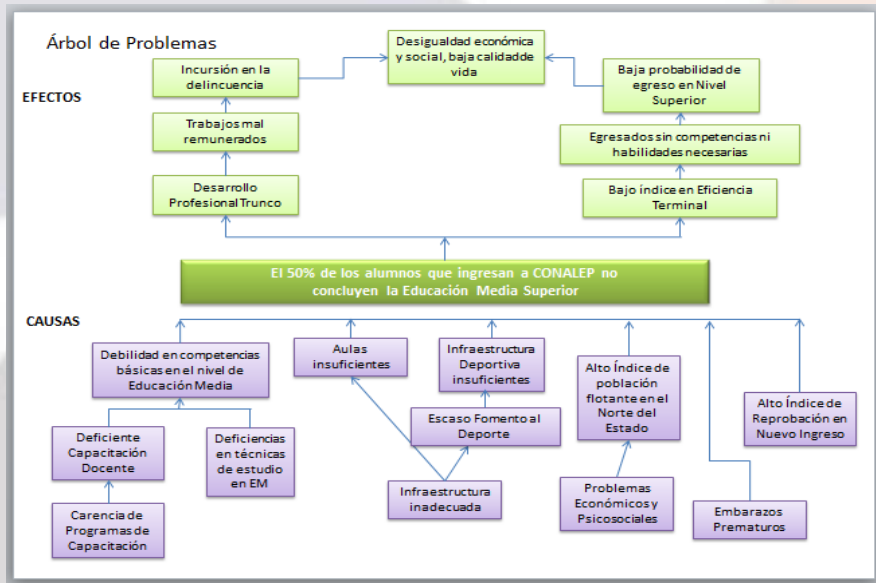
Árbol de Problemas

EFECTOS

Desigualdad económica y social, baja calidadde vida

Incursión en la delincuencia

Baja probabilidad de egreso en Nivel Superior

Trabajos mal remunerados

Egresados sin competencias ni habilidades necesarias

Desarrollo Profesional Trunco

Bajo índice en Eficiencia Terminal

El 50% de los alumnos que ingresan a CONALEP no concluyen la Educación Media Superior

CAUSAS

Debilidad en competencias básicas en el nivel de Educación Media

Aulas insuficientes

Infraestructura Deportiva insuficientes

Alto Índice de población flotante en el Norte del Estado

Alto Índice de Reprobación en Nuevo Ingreso

Escaso Fomento al Deporte

Deficiente Capacitación Docente

Deficiencias en técnicas de estudio en EM

Infraestructura inadecuada

Problemas Económicos y Psicosociales

Embarazos Prematuros

Carencia de Programas de Capacitación